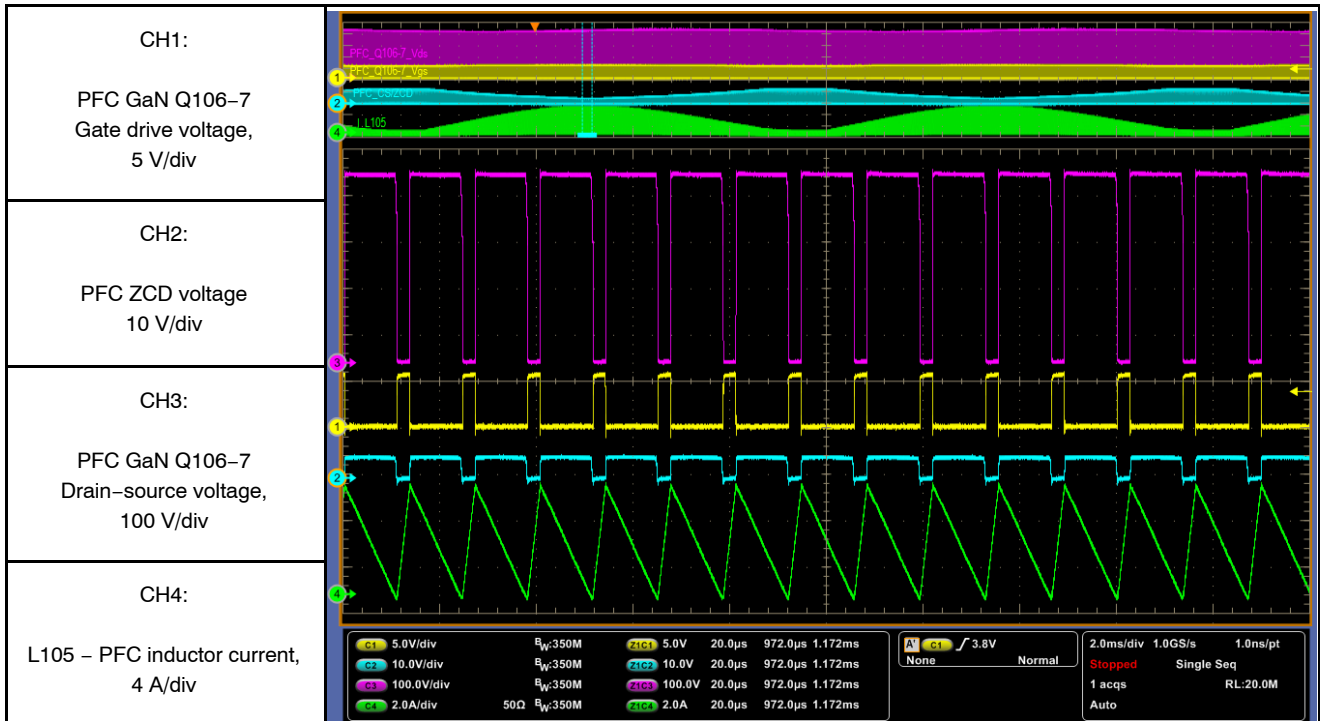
| |
|---|
| CH1:<br><br>PFC GaN Q106−7<br>Gate drive voltage,<br>5 V/div |
| CH2:<br><br>PFC ZCD voltage<br>10 V/div |
| CH3:<br><br>PFC GaN Q106−7<br>Drain−source voltage,<br>100 V/div |
| CH4:<br><br>L105 − PFC inductor current,<br>4 A/div |

PFC_Q106-7_Vds
PFC_Q106-7_Vgs
PFC_CS/ZCD
I L105

C1 5.0V/div B$_W$:350M Z1C1 5.0V 20.0µs 972.0µs 1.172ms
C2 10.0V/div B$_W$:350M Z1C2 10.0V 20.0µs 972.0µs 1.172ms
C3 100.0V/div B$_W$:350M Z1C3 100.0V 20.0µs 972.0µs 1.172ms
C4 2.0A/div 50Ω B$_W$:350M Z1C4 2.0A 20.0µs 972.0µs 1.172ms

A' C1 3.8V
None Normal

2.0ms/div 1.0GS/s 1.0ns/pt
Stopped Single Seq
1 acqs RL:20.0M
Auto